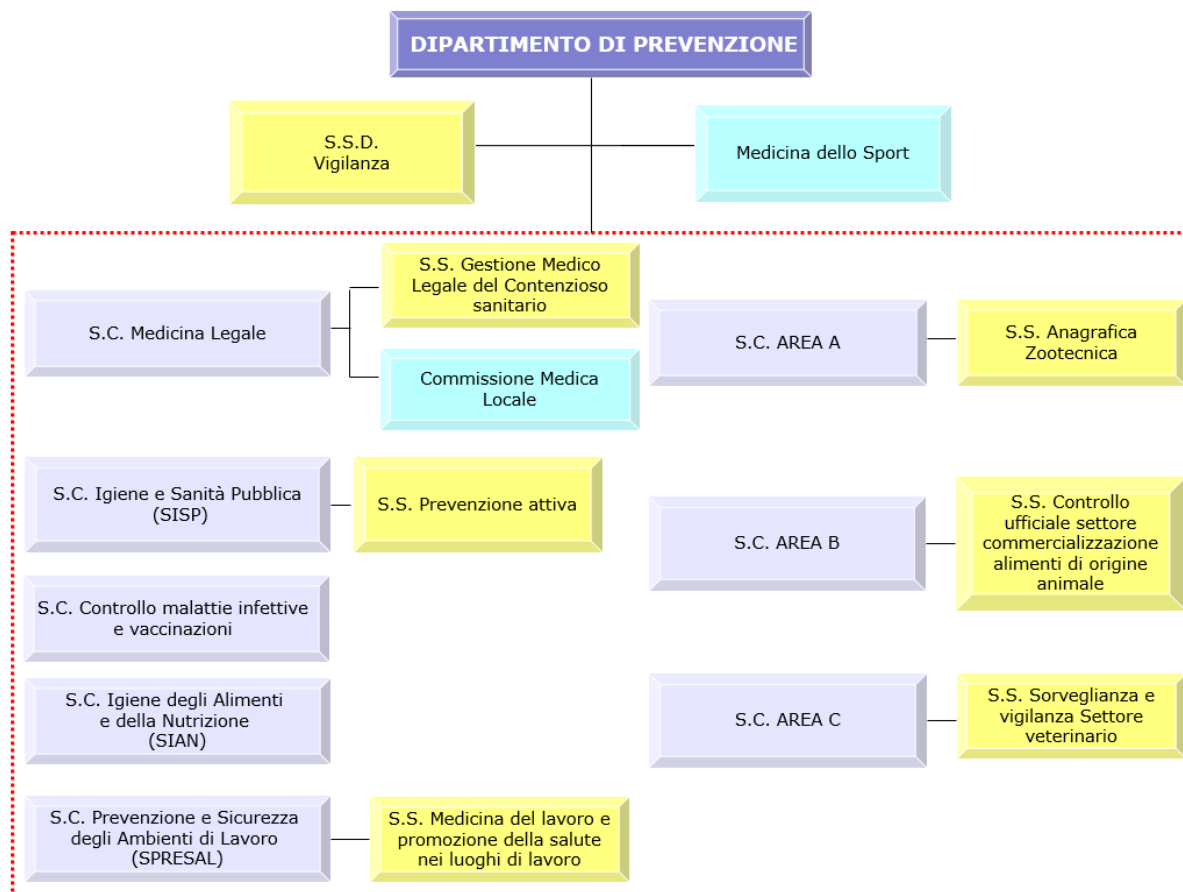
DIPARTIMENTO DI PREVENZIONE

S.S.D.
Vigilanza

Medicina dello Sport

S.C. Medicina Legale

S.S. Gestione Medico Legale del Contenzioso sanitario

Commissione Medica Locale

S.C. AREA A

S.S. Anagrafica Zootecnica

S.C. Igiene e Sanità Pubblica (SISP)

S.S. Prevenzione attiva

S.C. AREA B

S.S. Controllo ufficiale settore commercializzazione alimenti di origine animale

S.C. Controllo malattie infettive e vaccinazioni

S.C. Igiene degli Alimenti e della Nutrizione (SIAN)

S.C. AREA C

S.S. Sorveglianza e vigilanza Settore veterinario

S.C. Prevenzione e Sicurezza degli Ambienti di Lavoro (SPRESAL)

S.S. Medicina del lavoro e promozione della salute nei luoghi di lavoro